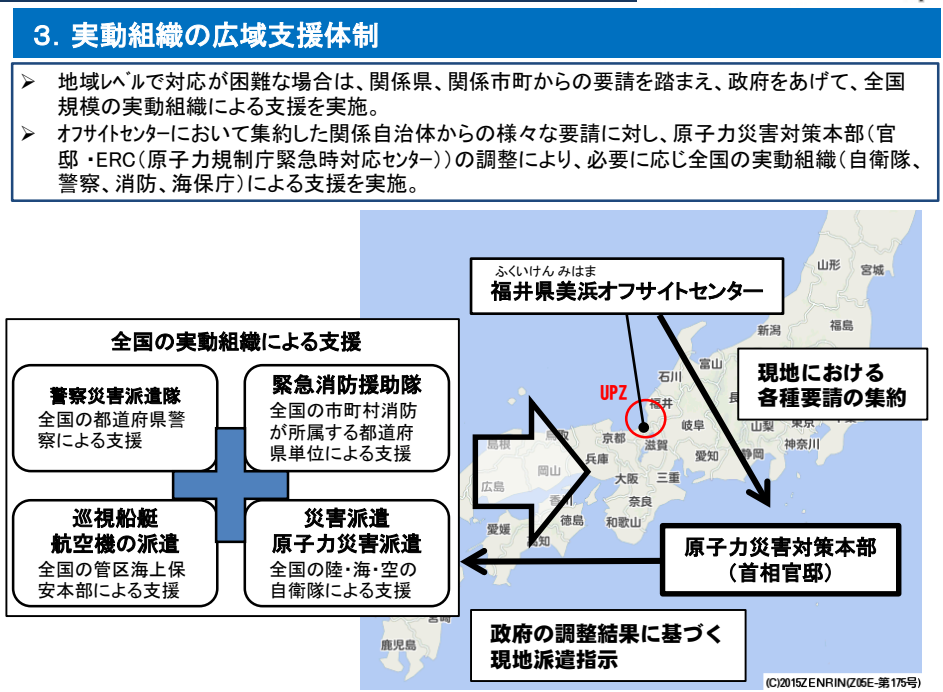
3. 実動組織の広域支援体制

➢ 地域レベルで対応が困難な場合は、関係県、関係市町からの要請を踏まえ、政府をあげて、全国規模の実動組織による支援を実施。

➢ オフサイトセンターにおいて集約した関係自治体からの様々な要請に対し、原子力災害対策本部(官邸・ERC(原子力規制庁緊急時対応センター))の調整により、必要に応じ全国の実動組織(自衛隊、警察、消防、海保庁)による支援を実施。

ふくいけん みはま
福井県美浜オフサイトセンター

全国の実動組織による支援

警察災害派遣隊
全国の都道府県警察による支援

緊急消防援助隊
全国の市町村消防が所属する都道府県単位による支援

巡視船艇
航空機の派遣
全国の管区海上保安本部による支援

災害派遣
原子力災害派遣
全国の陸・海・空の自衛隊による支援

UPZ

山形 宮城 新潟 福島 富山 石川 福井 岐阜 長野 山梨 神奈川 愛知 滋賀 京都 兵庫 大阪 三重 奈良 和歌山 島根 岡山 広島 香川 徳島 愛媛 高知 宮崎 鹿児島

現地における各種要請の集約

原子力災害対策本部
(首相官邸)

政府の調整結果に基づく現地派遣指示

(C)2015ZENRIN(Z05E-第175号)